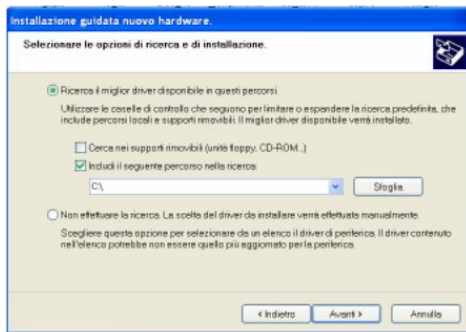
Installazione guidata nuovo hardware

Selezionare le opzioni di ricerca e di installazione.

Ricerca il miglior driver disponibile in questi percorsi.

Utilizzare le caselle di controllo che seguono per limitare o espandere la ricerca predefinita, che include percorsi locali e supporti rimovibili. Il miglior driver disponibile verrà installato.

Cerca nei supporti rimovibili (unità floppy, CD-ROM...)

Includi il seguente percorso nella ricerca:

C:\

Sfoglia

Non effettuare la ricerca. La scelta del driver da installare verrà effettuata manualmente.

Scegliere questa opzione per selezionare da un elenco il driver di periferica. Il driver contenuto nell'elenco potrebbe non essere quello più aggiornato per la periferica.

< Indietro

Avanti >

Annulla